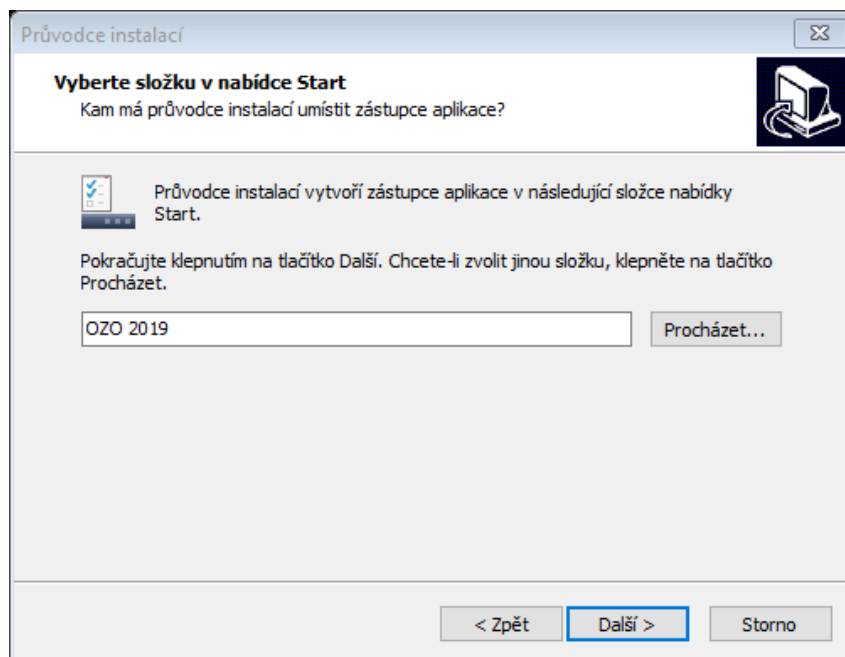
Průvodce instalací

Vyberte složku v nabídce Start

Kam má průvodce instalací umístit zástupce aplikace?

Průvodce instalací vytvoří zástupce aplikace v následující složce nabídky Start.

Pokračujte klepnutím na tlačítko Další. Chcete-li zvolit jinou složku, klepněte na tlačítko Procházet.

OZO 2019

Procházet...

< Zpět

Další >

Storno